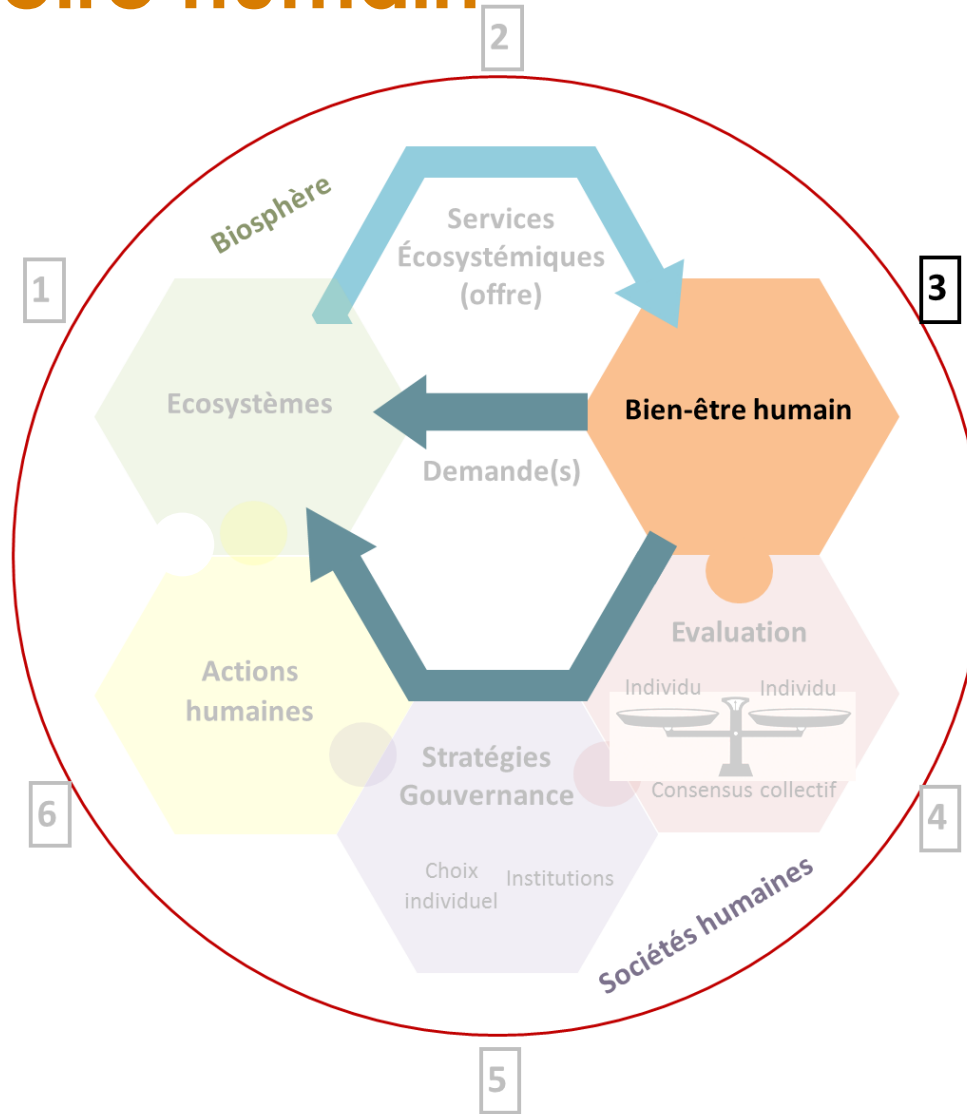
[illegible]

2

Biosphère

Services Écosystémiques (offre)

1

3

Ecosystèmes

Bien-être humain

Demande(s)

Evaluation

Individu

Individu

Consensus collectif

Actions humaines

Stratégies Gouvernance

6

4

Choix individuel

Institutions

Sociétés humaines

5